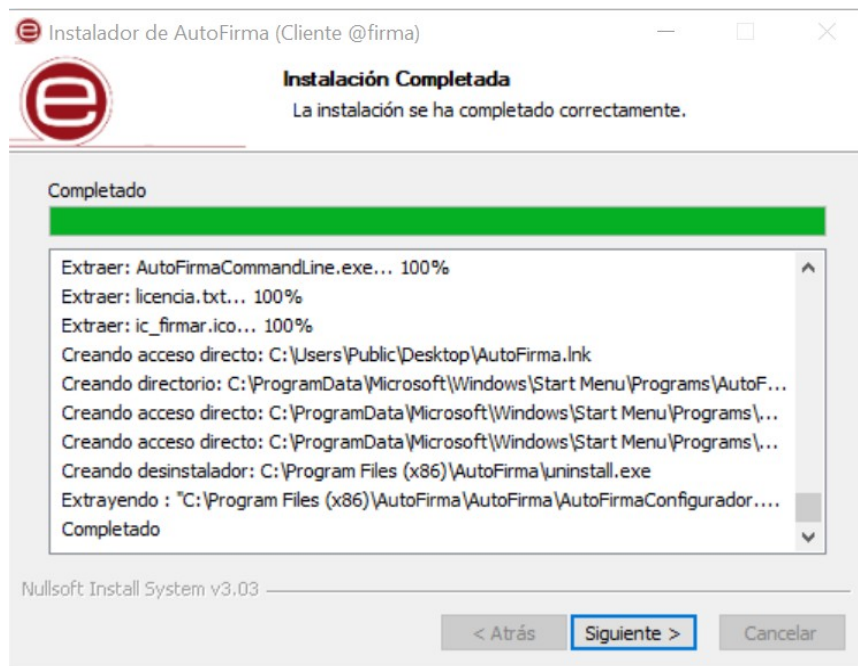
Instalador de AutoFirma (Cliente @firma)

Instalación Completada
La instalación se ha completado correctamente.

Completado

Extraer: AutoFirmaCommandLine.exe... 100%
Extraer: licencia.txt... 100%
Extraer: ic_firmar.ico... 100%
Creando acceso directo: C:\Users\Public\Desktop\AutoFirma.lnk
Creando directorio: C:\ProgramData\Microsoft\Windows\Start Menu\Programs\AutoF...
Creando acceso directo: C:\ProgramData\Microsoft\Windows\Start Menu\Programs\...
Creando acceso directo: C:\ProgramData\Microsoft\Windows\Start Menu\Programs\...
Creando desinstalador: C:\Program Files (x86)\AutoFirma\uninstall.exe
Extrayendo : "C:\Program Files (x86)\AutoFirma\AutoFirma\AutoFirmaConfigurador....
Completado

Nullsoft Install System v3.03

< Atrás
Siguiente >
Cancelar